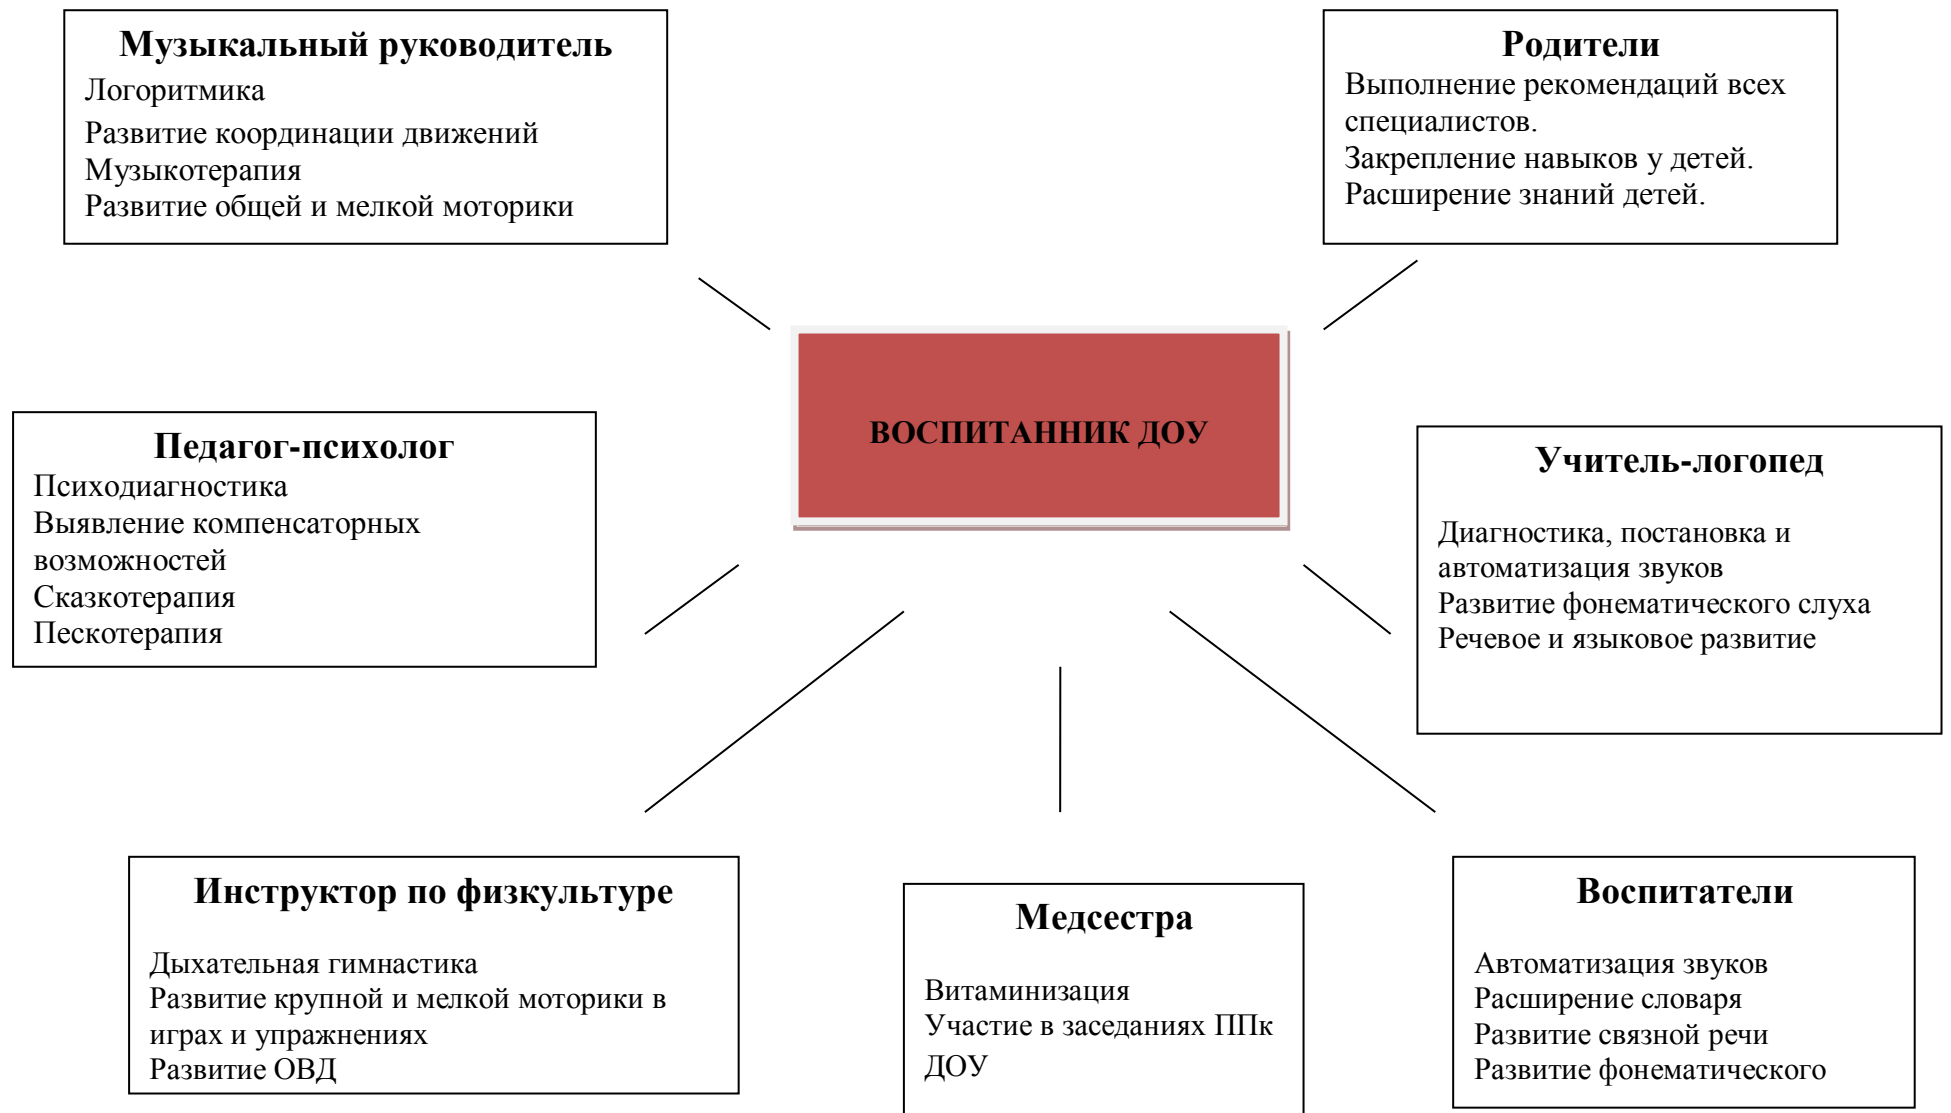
Музыкальный руководитель
Логоритмика
Развитие координации движений
Музыкотерапия
Развитие общей и мелкой моторики

Родители
Выполнение рекомендаций всех специалистов.
Закрепление навыков у детей.
Расширение знаний детей.

ВОСПИТАННИК ДОУ

Педагог-психолог
Психодиагностика
Выявление компенсаторных возможностей
Сказкотерапия
Пескотерапия

Учитель-логопед
Диагностика, постановка и автоматизация звуков
Развитие фонематического слуха
Речевое и языковое развитие

Инструктор по физкультуре
Дыхательная гимнастика
Развитие крупной и мелкой моторики в играх и упражнениях
Развитие ОВД

Медсестра
Витаминизация
Участие в заседаниях ППк ДОУ

Воспитатели
Автоматизация звуков
Расширение словаря
Развитие связной речи
Развитие фонематического